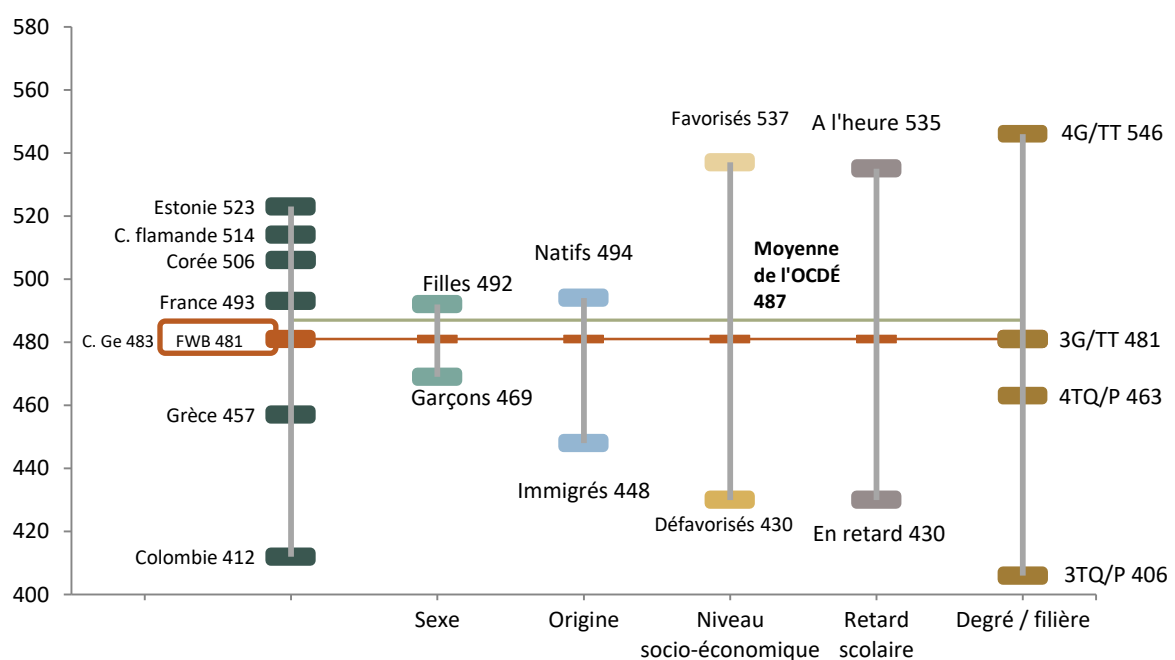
580
560
540
520
500
480
460
440
420
400

Estonie 523
C. flamande 514
Corée 506
France 493
C. Ge 483
FWB 481
Grèce 457
Colombie 412

Filles 492
Garçons 469

Natifs 494
Immigrés 448

Favorisés 537
Défavorisés 430

Moyenne de l'OCDÉ 487

A l'heure 535
En retard 430

4G/TT 546
3G/TT 481
4TQ/P 463
3TQ/P 406

Sexe
Origine
Niveau socio-économique
Retard scolaire
Degré / filière